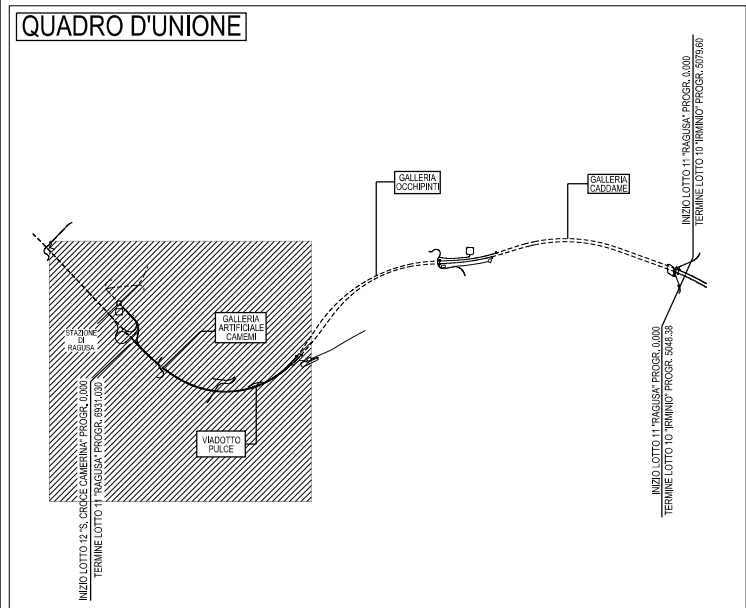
QUADRO D'UNIONE

INIZIO LOTTO 11 "RAGUSA" PROGR. 0,000
TERMINE LOTTO 10 "IRMINIO" PROGR. 5079,60

GALLERIA
OCCHIPINTI

GALLERIA
CADDAME

STAZIONE
DI
RAGUSA

GALLERIA
ARTIFICIALE
CAMEMI

VIADOTTO
PULCE

INIZIO LOTTO 12 "S. CROCE CAMERINA" PROGR. 0,000
TERMINE LOTTO 11 "RAGUSA" PROGR. 6931,030

INIZIO LOTTO 11 "RAGUSA" PROGR. 0,000
TERMINE LOTTO 10 "IRMINIO" PROGR. 5048,38